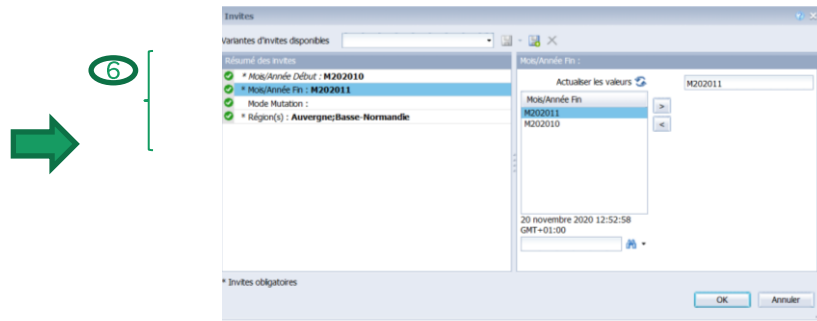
6

Invites

Variantes d'invites disponibles

Résumé des invites

* Mois/Année Début : M202010
* Mois/Année Fin : M202011
Mode Mutation :
* Région(s) : Auvergne;Basse-Normandie

Mois/Année Fin :

Actualiser les valeurs

M202011

Mois/Année Fin

M202011
M202010

>
<

20 novembre 2020 12:52:58 GMT+01:00

* Invites obligatoires

OK

Annuler